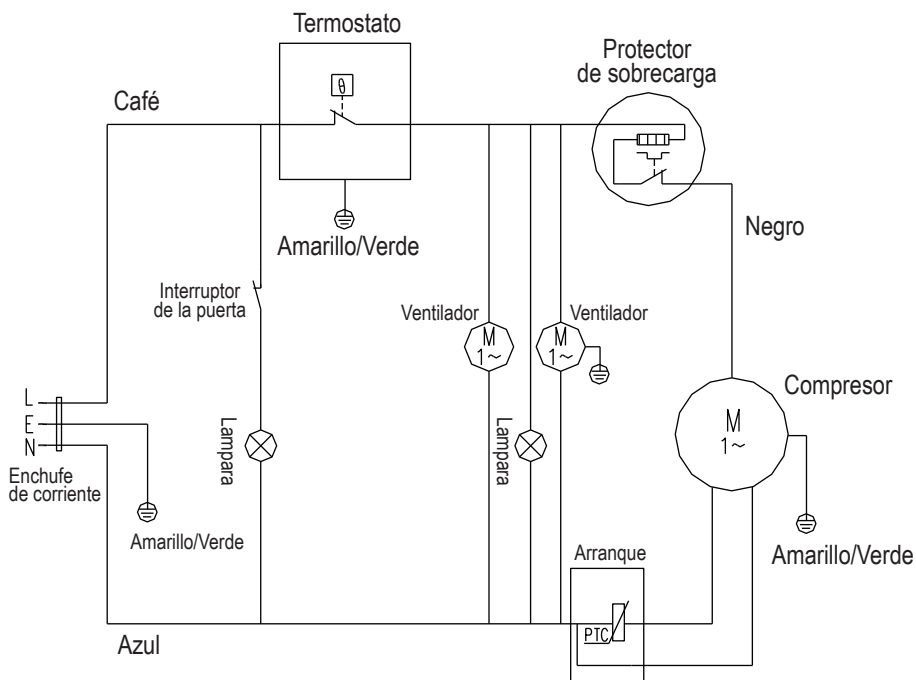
Termostato

Protector de sobrecarga

Café

$\theta$

Amarillo/Verde

Negro

Interruptor de la puerta

Ventilador

Ventilador

M
1~

M
1~

Compresor

M
1~

L
E
N

Enchufe de corriente

Lampara

Lampara

Amarillo/Verde

Arranque

Amarillo/Verde

PTC

Azul